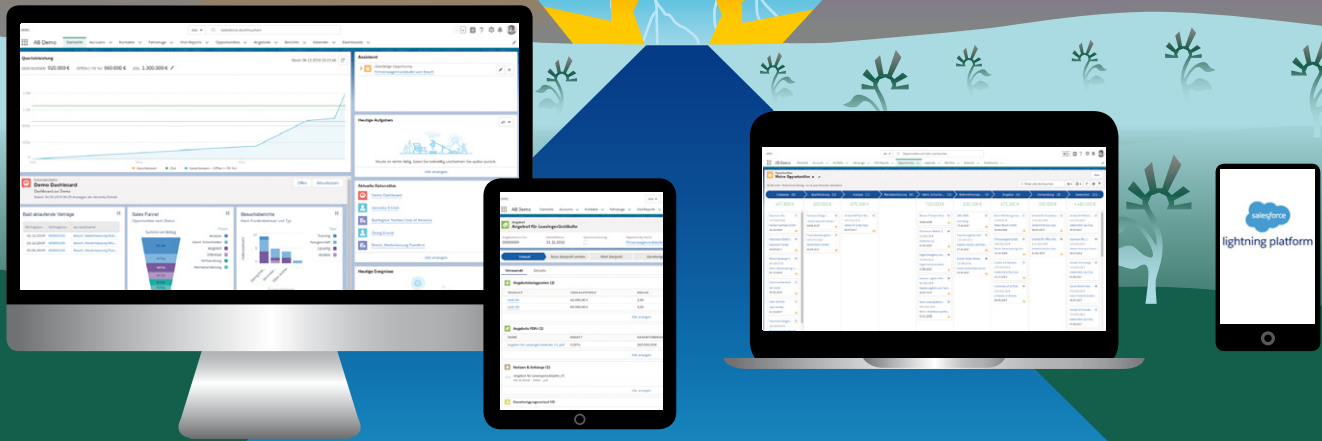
AB Demo

Quartalsleistung

520.000 €

960.000 €

2.300.000 €

Assistent

Heutige Aufgaben

Aktuelle Datensätze

Demo Dashboard

Bald ablaufende Verträge

Sales Funnel

Besuchsberichte

Heutige Ereignisse

AB Demo

Angebot für Leasinggeschäfte

Meine Opportunities

salesforce

lightning platform